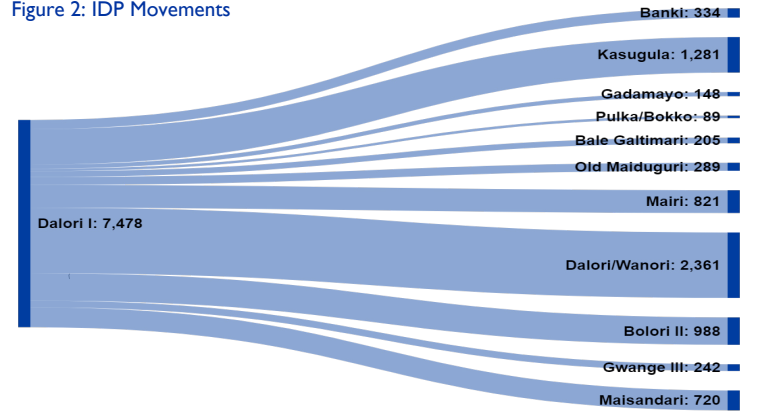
Figure 2: IDP Movements

Dalori I: 7,478

Banki: 334
Kasugula: 1,281
Gadamayo: 148
Pulka/Bokko: 89
Bale Galtimari: 205
Old Maiduguri: 289
Mairi: 821
Dalori/Wanori: 2,361
Bolori II: 988
Gwange III: 242
Maisandari: 720